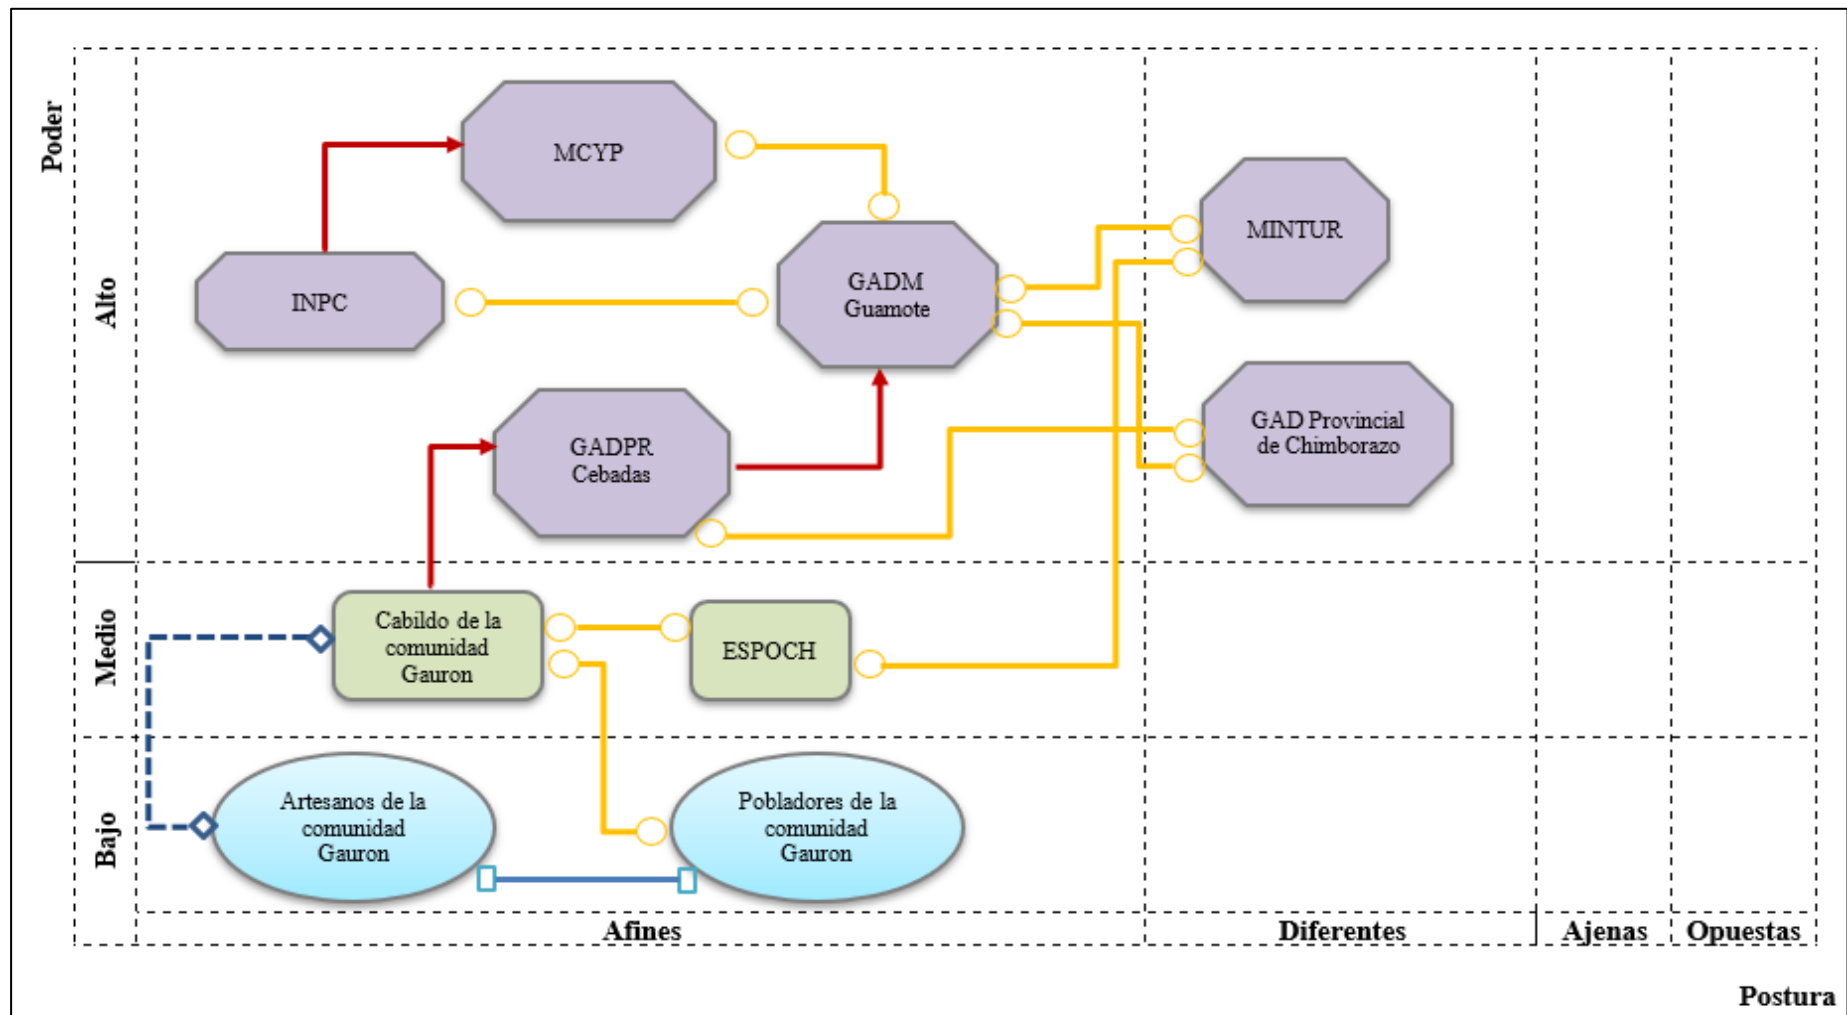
Poder

Alto

MCYP

INPC

GADM Guamote

MINTUR

GADPR Cebadas

GAD Provincial de Chimborazo

Medio

Cabildo de la comunidad Gauron

ESPOCH

Bajo

Artesanos de la comunidad Gauron

Pobladores de la comunidad Gauron

Afines

Diferentes

Ajenas

Opuestas

Postura